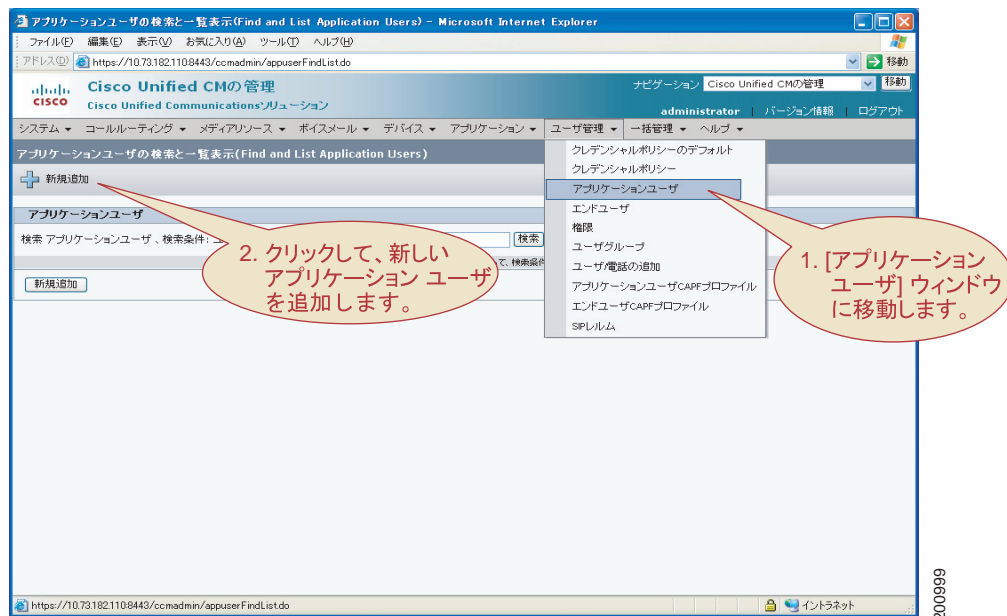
アプリケーションユーザの検索と一覧表示(Find and List Application Users) - Microsoft Internet Explorer

ファイル(F) 編集(E) 表示(V) お気に入り(A) ツール(T) ヘルプ(H)

アドレス(D) https://10.73.182.110:8443/ccmadmin/appuserFindList.do 移動

Cisco Unified CMの管理
Cisco Unified Communicationsソリューション

ナビゲーション Cisco Unified CMの管理 移動

administrator | バージョン情報 | ログアウト

システム ▾ コールルーティング ▾ メディアリソース ▾ ボイスメール ▾ デバイス ▾ アプリケーション ▾ ユーザ管理 ▾ 一括管理 ▾ ヘルプ ▾

アプリケーションユーザの検索と一覧表示(Find and List Application Users)

新規追加

アプリケーションユーザ

検索 アプリケーションユーザ 、検索条件: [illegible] 検索

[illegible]て、検索条件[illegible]

新規追加

クレデンシャルポリシーのデフォルト
クレデンシャルポリシー
アプリケーションユーザ
エンドユーザ
権限
ユーザグループ
ユーザ/電話の追加
アプリケーションユーザCAPFプロファイル
エンドユーザCAPFプロファイル
SIPレルム

2. クリックして、新しい アプリケーション ユーザ を追加します。

1. [アプリケーション ユーザ] ウィンドウ に移動します。

https://10.73.182.110:8443/ccmadmin/appuserFindList.do

イントラネット

200999